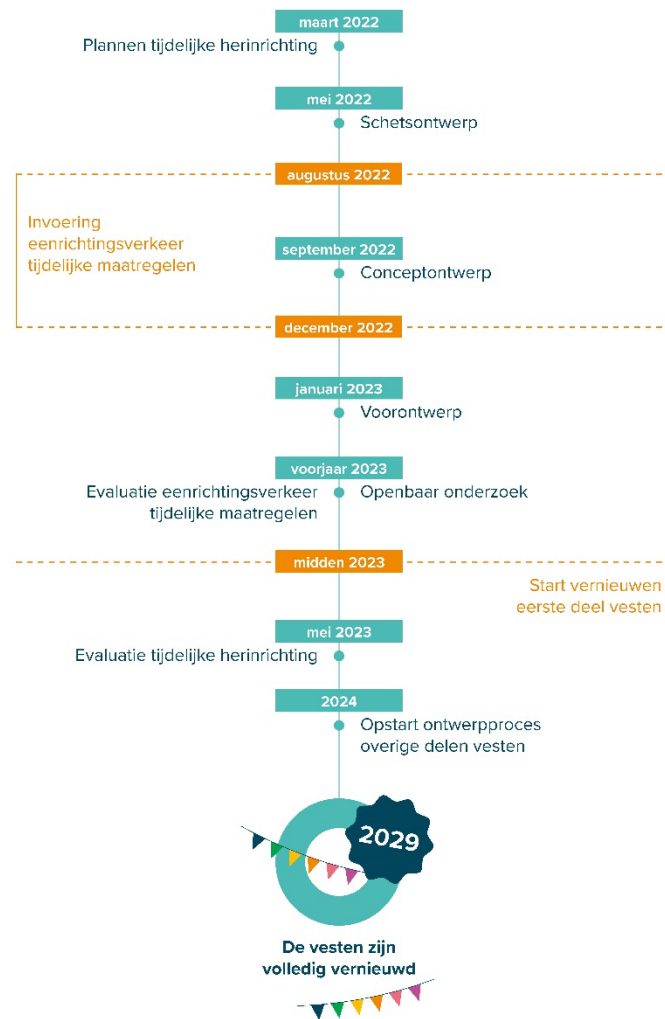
maart 2022
Plannen tijdelijke herinrichting

mei 2022
Schetsontwerp

augustus 2022

Invoering eenrichtingsverkeer tijdelijke maatregelen

september 2022
Conceptontwerp

december 2022

januari 2023
Voorontwerp

voorjaar 2023
Evaluatie eenrichtingsverkeer tijdelijke maatregelen
Openbaar onderzoek

midden 2023

Start vernieuwen eerste deel vesten

mei 2023
Evaluatie tijdelijke herinrichting

2024
Opstart ontwerpproces overige delen vesten

2029

De vesten zijn volledig vernieuwd